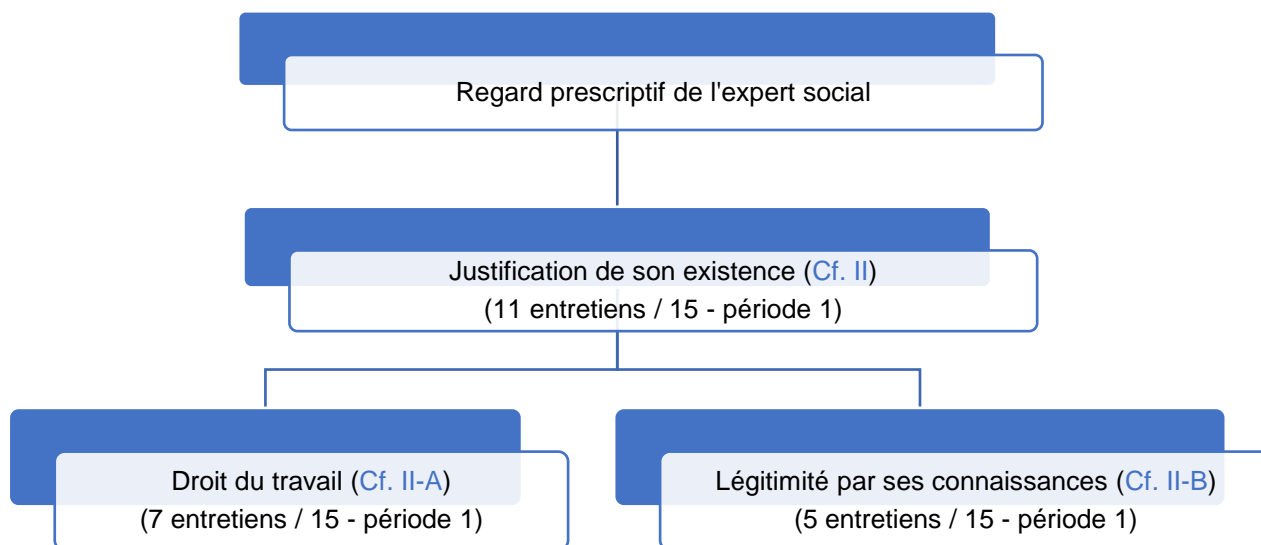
Regard prescriptif de l'expert social

Justification de son existence (Cf. II)
(11 entretiens / 15 - période 1)

Droit du travail (Cf. II-A)
(7 entretiens / 15 - période 1)

Légitimité par ses connaissances (Cf. II-B)
(5 entretiens / 15 - période 1)